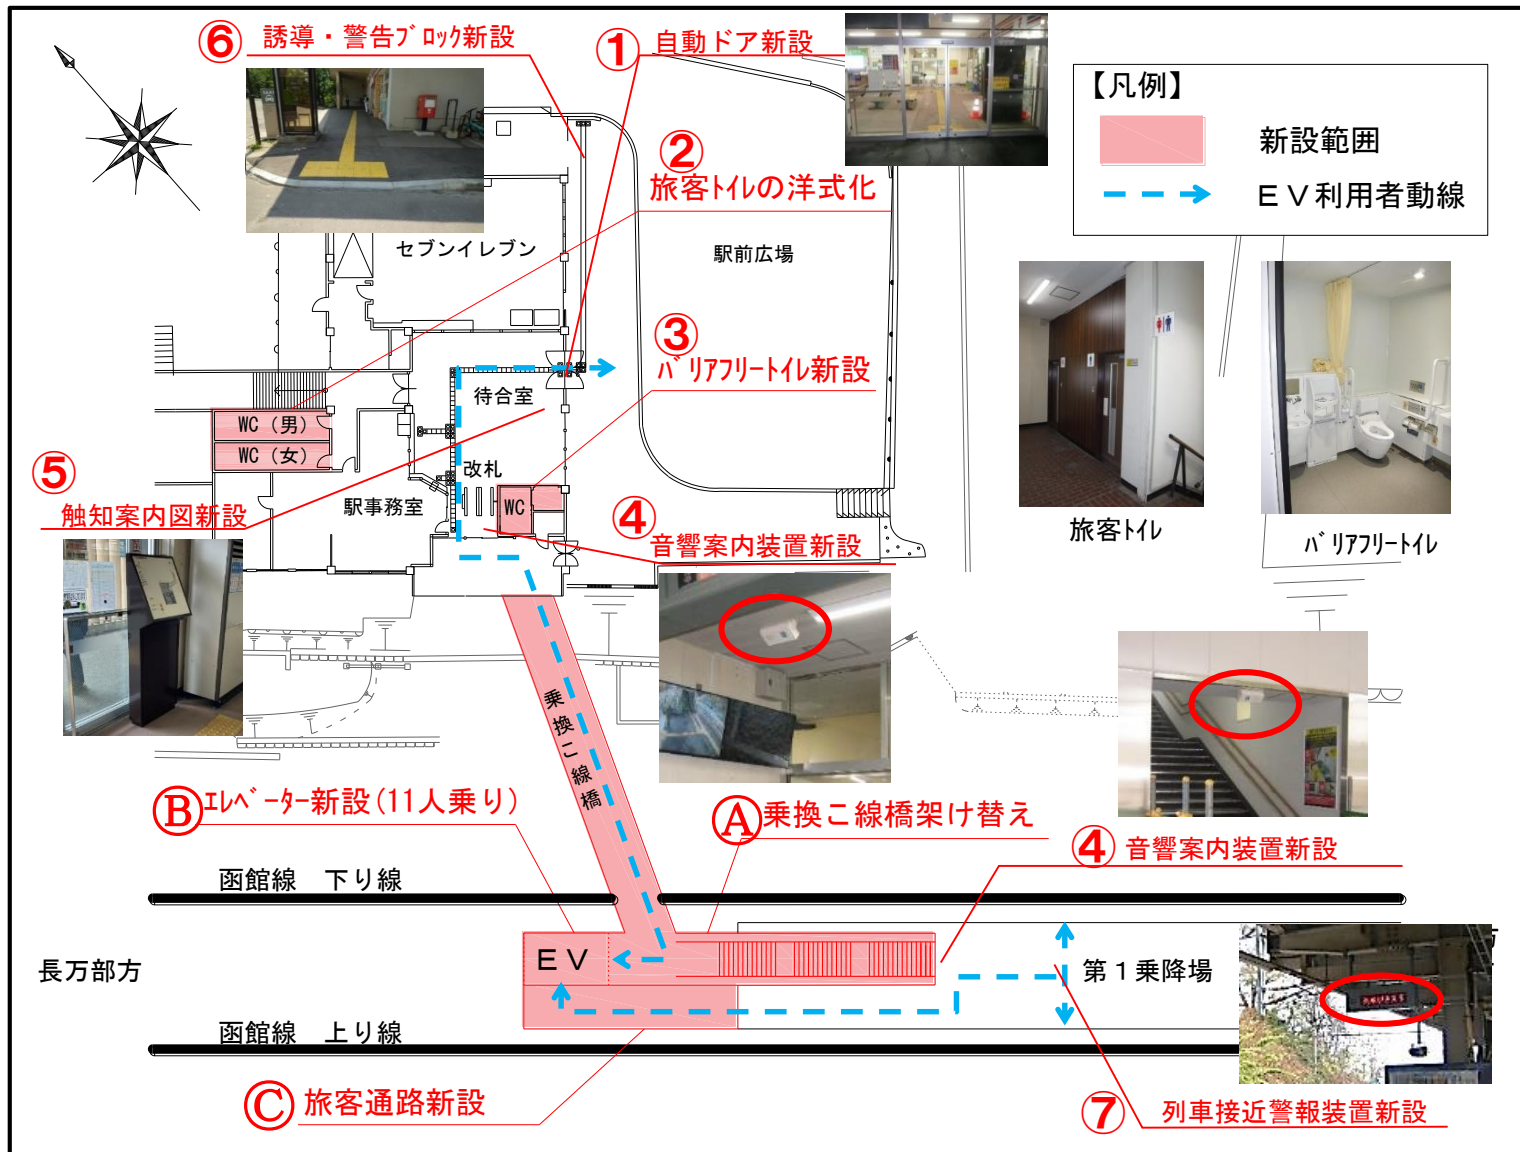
⑥ 誘導・警告ブロック新設

① 自動ドア新設

【凡例】
新設範囲
ＥＶ利用者動線

② 旅客トイレの洋式化

セブンイレブン

駅前広場

③ バリアフリートイレ新設

待合室

WC（男）
WC（女）

改札

⑤ 触知案内図新設

駅事務室

WC

④ 音響案内装置新設

旅客トイレ

バリアフリートイレ

乗換こ線橋

Ⓑ エレベーター新設（11人乗り）

Ⓐ 乗換こ線橋架け替え

④ 音響案内装置新設

函館線　下り線

長万部方

ＥＶ

第１乗降場

函館線　上り線

Ⓒ 旅客通路新設

⑦ 列車接近警報装置新設